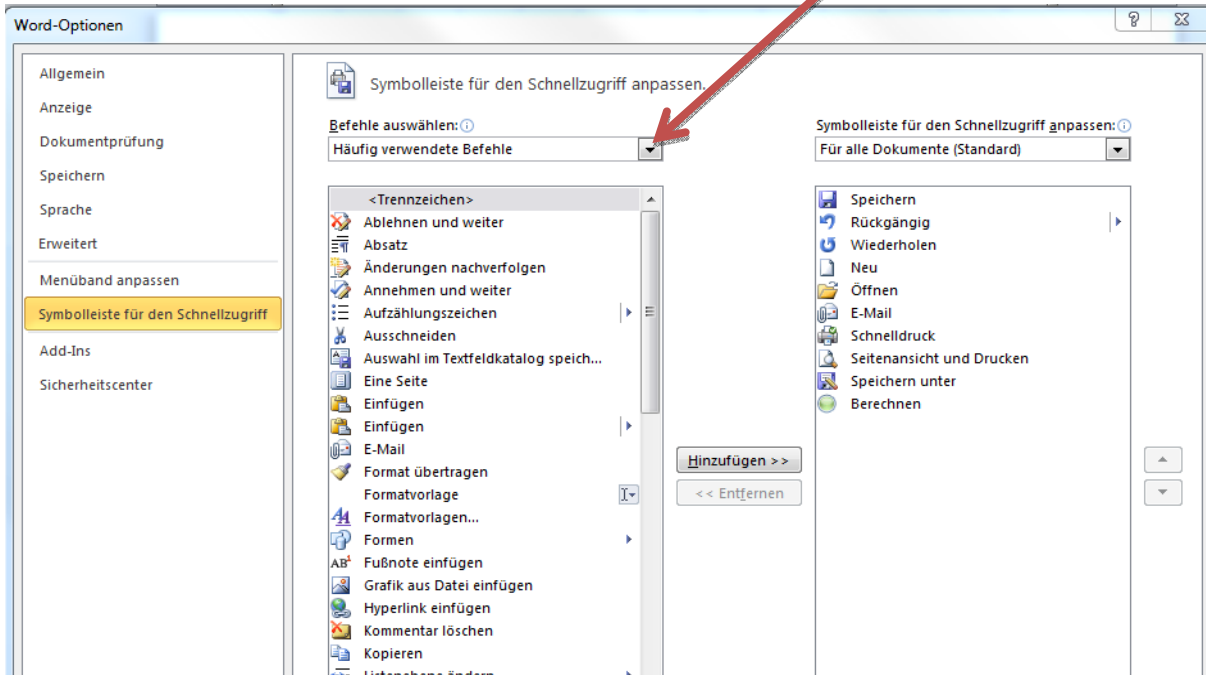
Word-Optionen

Allgemein
Anzeige
Dokumentprüfung
Speichern
Sprache
Erweitert
Menüband anpassen
Symbolleiste für den Schnellzugriff
Add-Ins
Sicherheitscenter

Symbolleiste für den Schnellzugriff anpassen.

Befehle auswählen:
Häufig verwendete Befehle

<Trennzeichen>
Ablehnen und weiter
Absatz
Änderungen nachverfolgen
Annehmen und weiter
Aufzählungszeichen
Ausschneiden
Auswahl im Textfeldkatalog speich...
Eine Seite
Einfügen
Einfügen
E-Mail
Format übertragen
Formatvorlage
Formatvorlagen...
Formen
Fußnote einfügen
Grafik aus Datei einfügen
Hyperlink einfügen
Kommentar löschen
Kopieren
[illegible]

Hinzufügen >>
<< Entfernen

Symbolleiste für den Schnellzugriff anpassen:
Für alle Dokumente (Standard)

Speichern
Rückgängig
Wiederholen
Neu
Öffnen
E-Mail
Schnelldruck
Seitenansicht und Drucken
Speichern unter
Berechnen